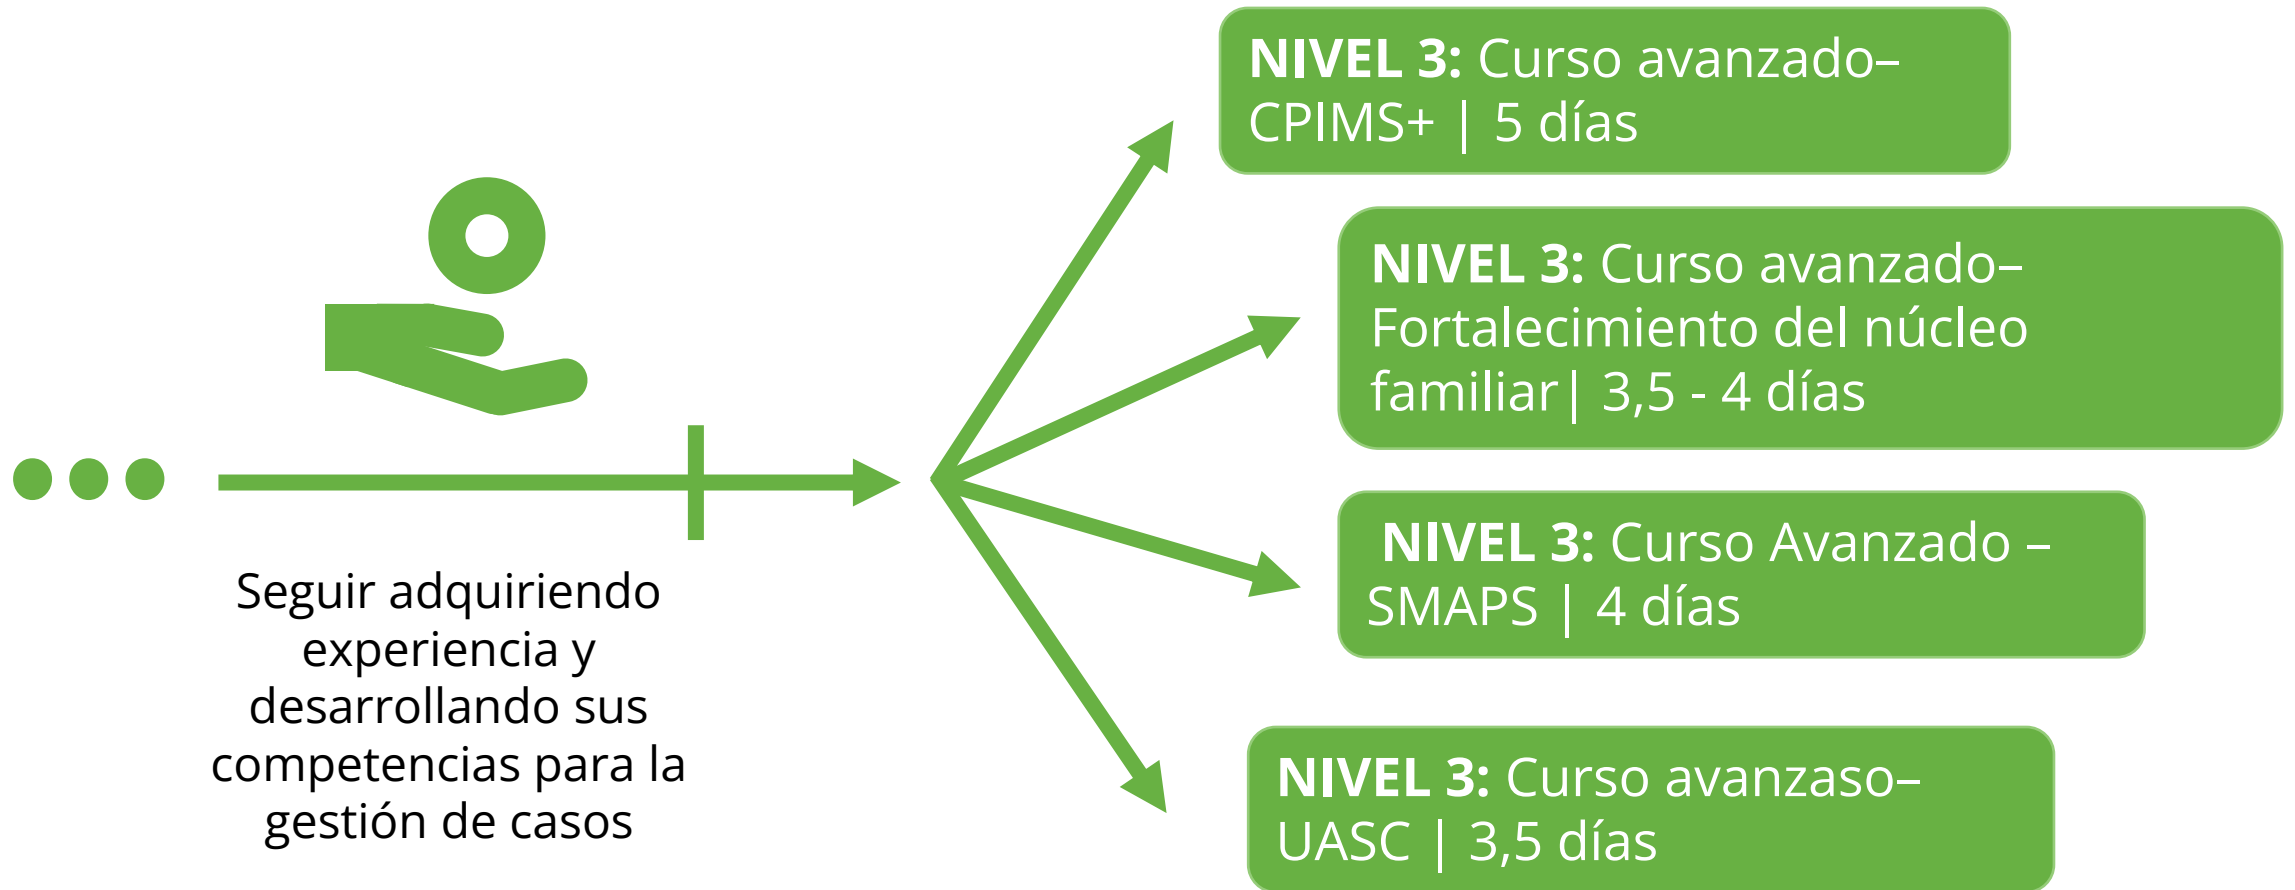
Seguir adquiriendo experiencia y desarrollando sus competencias para la gestión de casos

**NIVEL 3:** Curso avanzado– CPIMS+ | 5 días

**NIVEL 3:** Curso avanzado– Fortalecimiento del núcleo familiar | 3,5 - 4 días

**NIVEL 3:** Curso Avanzado – SMAPS | 4 días

**NIVEL 3:** Curso avanzaso– UASC | 3,5 días